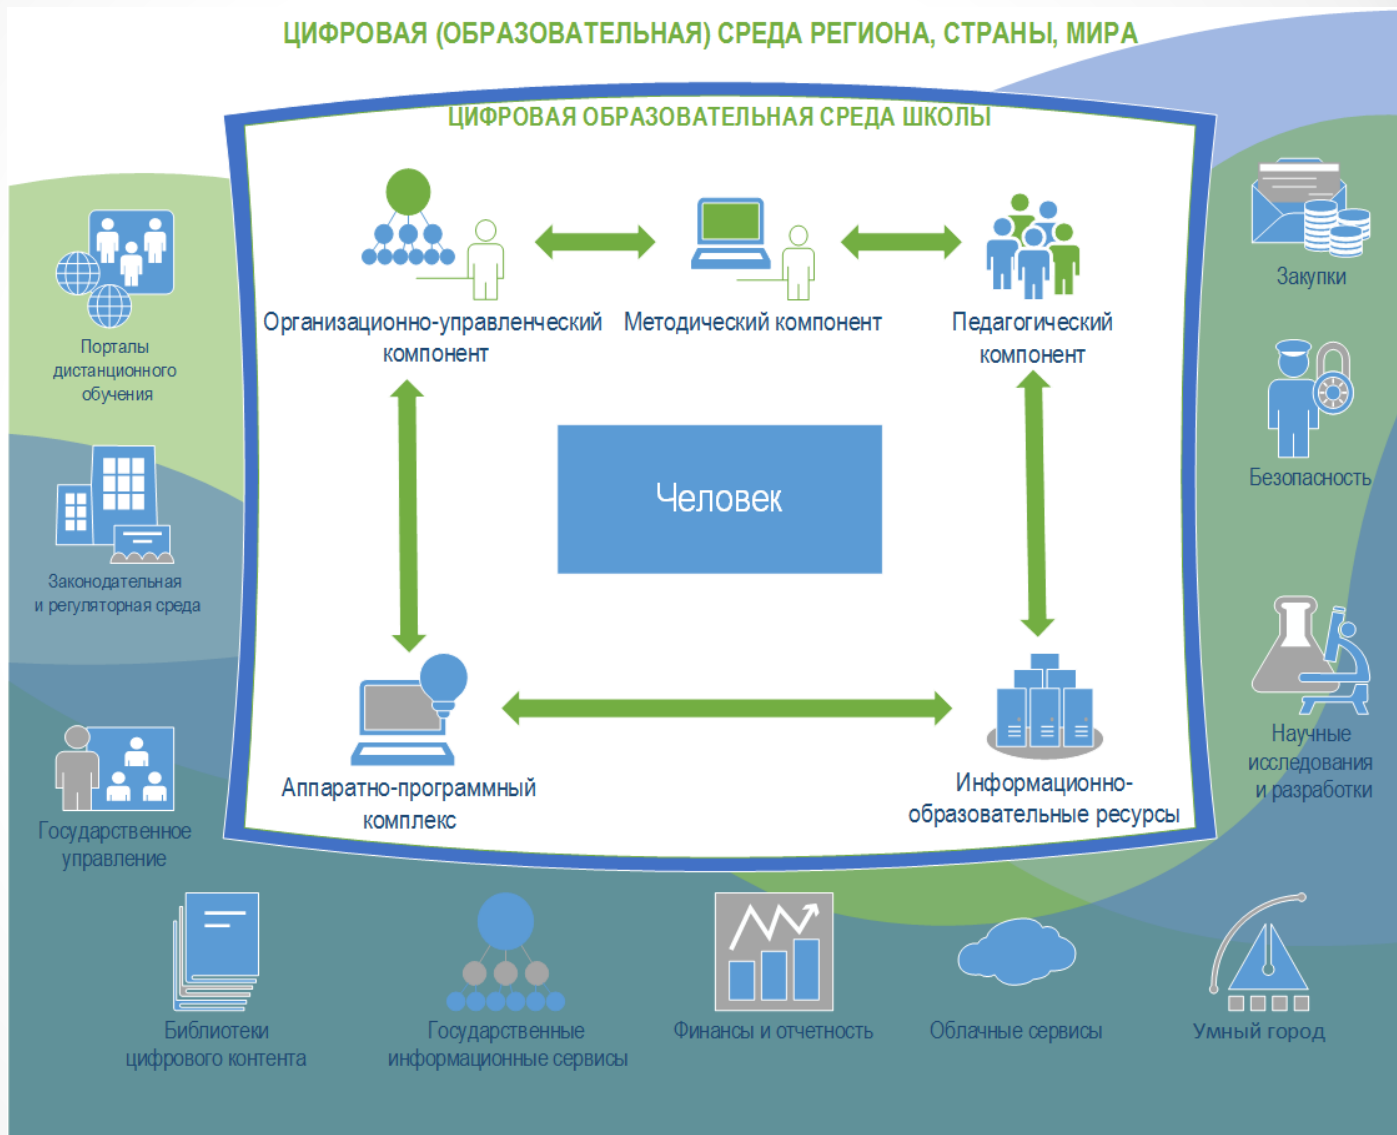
ЦИФРОВАЯ (ОБРАЗОВАТЕЛЬНАЯ) СРЕДА РЕГИОНА, СТРАНЫ, МИРА

ЦИФРОВАЯ ОБРАЗОВАТЕЛЬНАЯ СРЕДА ШКОЛЫ

Организационно-управленческий компонент

Методический компонент

Педагогический компонент

Человек

Аппаратно-программный комплекс

Информационно-образовательные ресурсы

Порталы дистанционного обучения

Законодательная и регуляторная среда

Государственное управление

Закупки

Безопасность

Научные исследования и разработки

Библиотеки цифрового контента

Государственные информационные сервисы

Финансы и отчетность

Облачные сервисы

Умный город